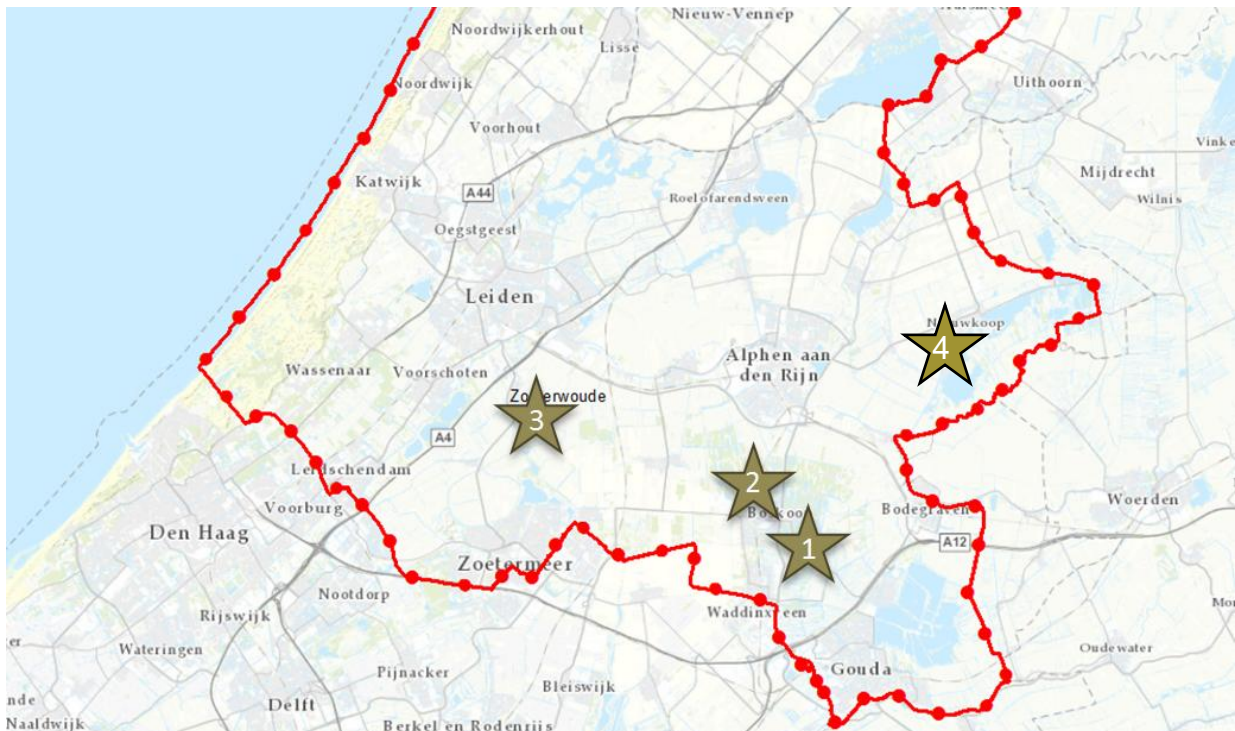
Nieuw-Vennep
Noordwijkerhout
Lisse
Uithoorn
Noordwijk
Voorhout
Vinke
Mijdrecht
Wilnis
Katwijk
A44
Roelofarendsveen
Oegstgeest
Leiden
Nieuwkoop
4
Alphen aan den Rijn
Wassenaar
Voorschoten
Zoeterwoude
3
A4
Leidschendam
2
Boskoop
Bodegraven
Woerden
Voorburg
1
A12
Den Haag
Zoetermeer
Nootdorp
Waddinxveen
Mo
Rijswijk
Wateringen
Oudewater
Gouda
Pijnacker
nde
Bleiswijk
Delft
Naaldwijk
Berkel en Rodenrijs